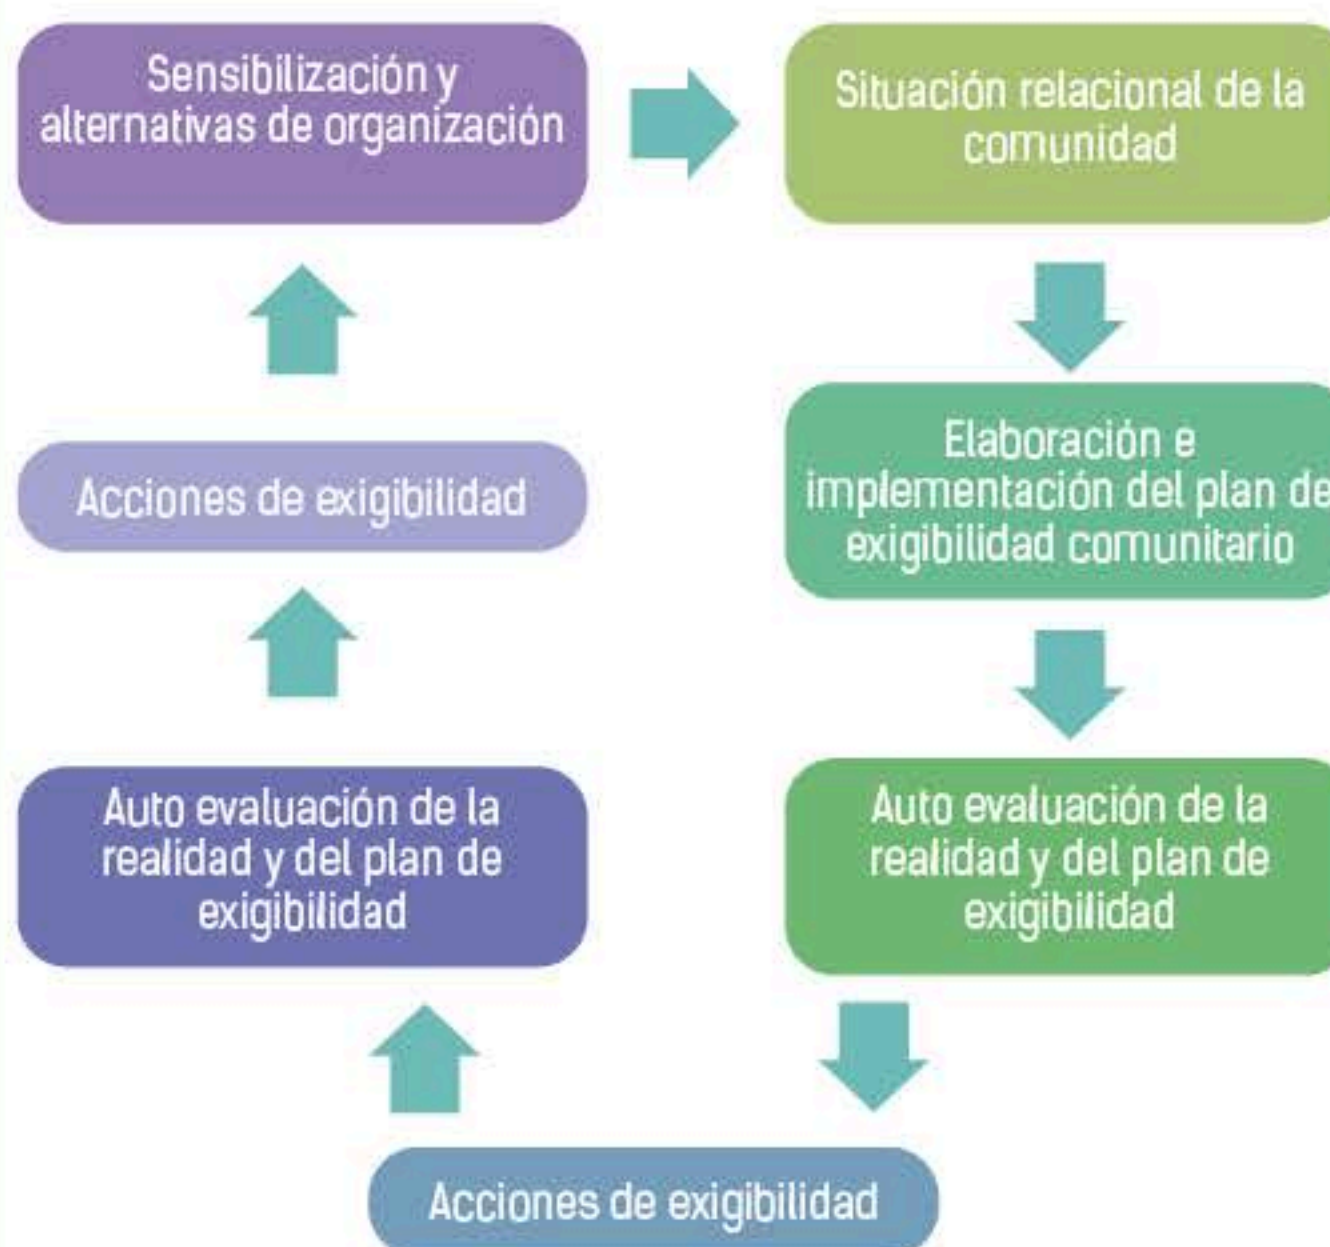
Sensibilización y alternativas de organización

Situación relacional de la comunidad

Elaboración e implementación del plan de exigibilidad comunitario

Auto evaluación de la realidad y del plan de exigibilidad

Acciones de exigibilidad

Auto evaluación de la realidad y del plan de exigibilidad

Acciones de exigibilidad